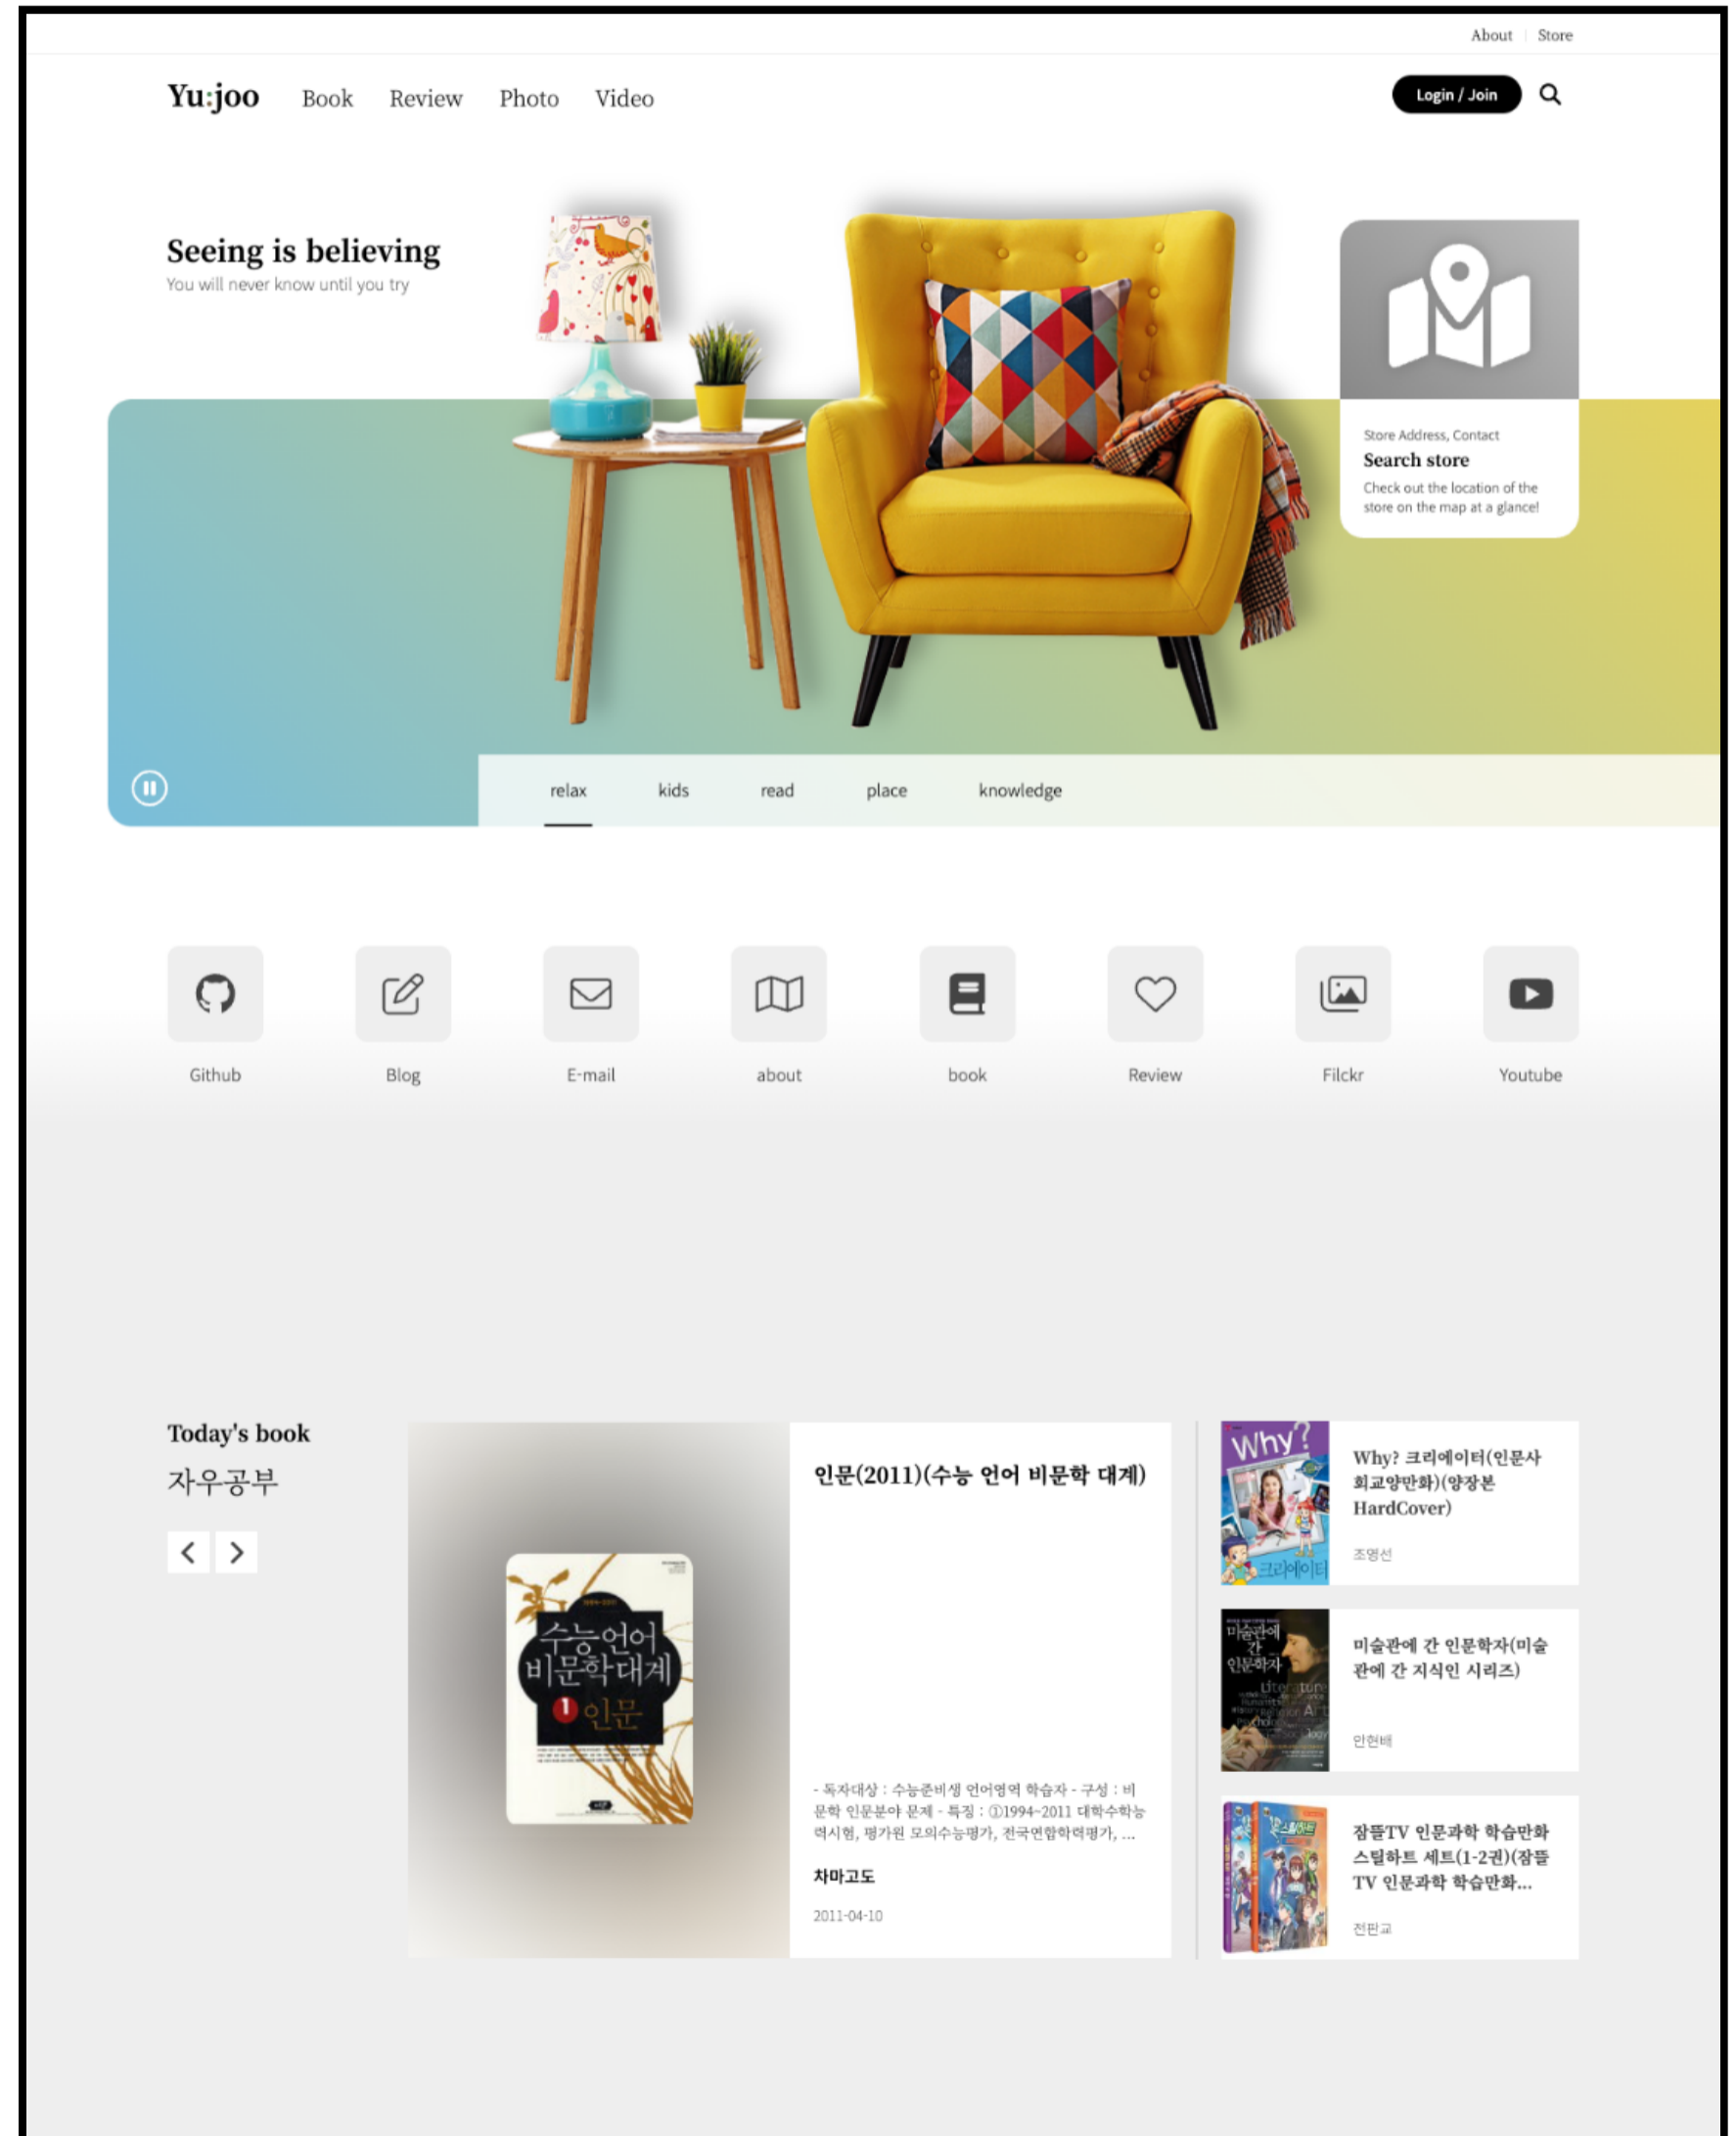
About | Store

Yu:joo Book Review Photo Video

Login / Join

Seeing is believing

You will never know until you try

Store Address, Contact

Search store

Check out the location of the store on the map at a glance!

relax kids read place knowledge

Github Blog E-mail about book Review Filckr Youtube

Today's book

자우공부

수능언어 비문학대계 1 인문

인문(2011)(수능 언어 비문학 대계)

- 독자대상 : 수능준비생 언어영역 학습자 - 구성 : 비문학 인문분야 문제 - 특징 : ①1994~2011 대학수학능력시험, 평가원 모의수능평가, 전국연합학력평가, ...

차마고도

2011-04-10

Why? 크리에이터(인문사회교양만화)(양장본 HardCover)

조영선

미술관에 간 인문학자(미술관에 간 지식인 시리즈)

안현배

잠뜰TV 인문과학 학습만화 스틸하트 세트(1-2권)(잠뜰TV 인문과학 학습만화...

전판교